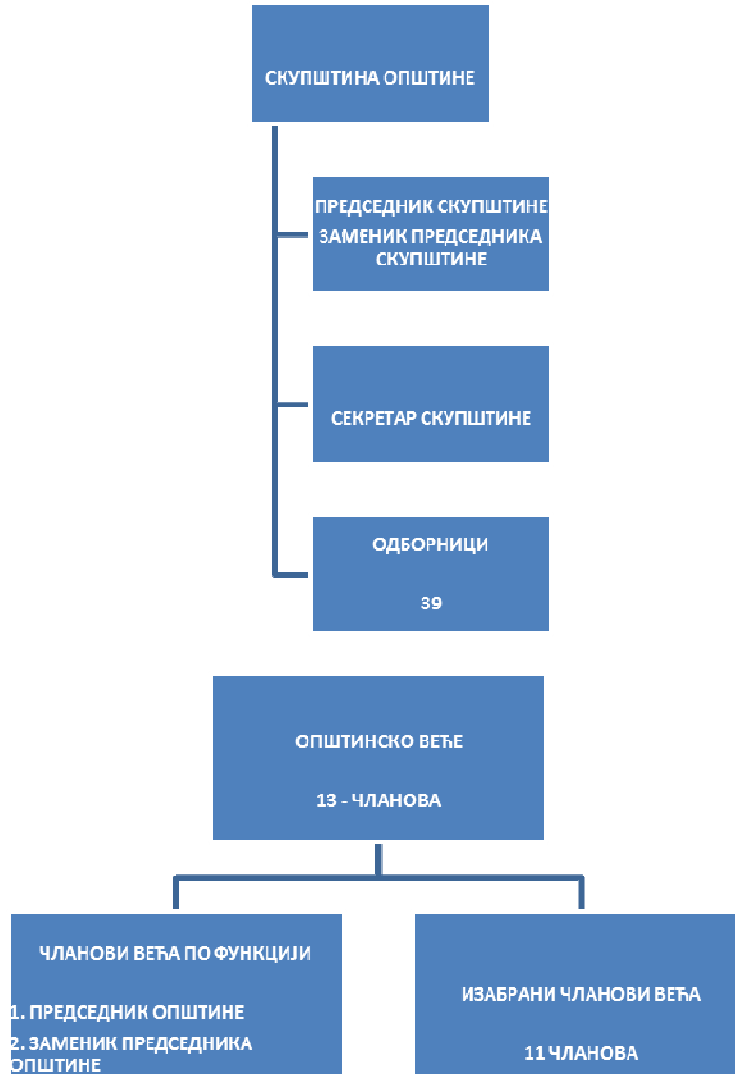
СКУПШТИНА ОПШТИНЕ

ПРЕДСЕДНИК СКУПШТИНЕ
ЗАМЕНИК ПРЕДСЕДНИКА СКУПШТИНЕ

СЕКРЕТАР СКУПШТИНЕ

ОДБОРНИЦИ

39

ОПШТИНСКО ВЕЋЕ

13 - ЧЛАНОВА

ЧЛАНОВИ ВЕЋА ПО ФУНКЦИЈИ

1. ПРЕДСЕДНИК ОПШТИНЕ
2. ЗАМЕНИК ПРЕДСЕДНИКА ОПШТИНЕ

ИЗАБРАНИ ЧЛАНОВИ ВЕЋА

11 ЧЛАНОВА